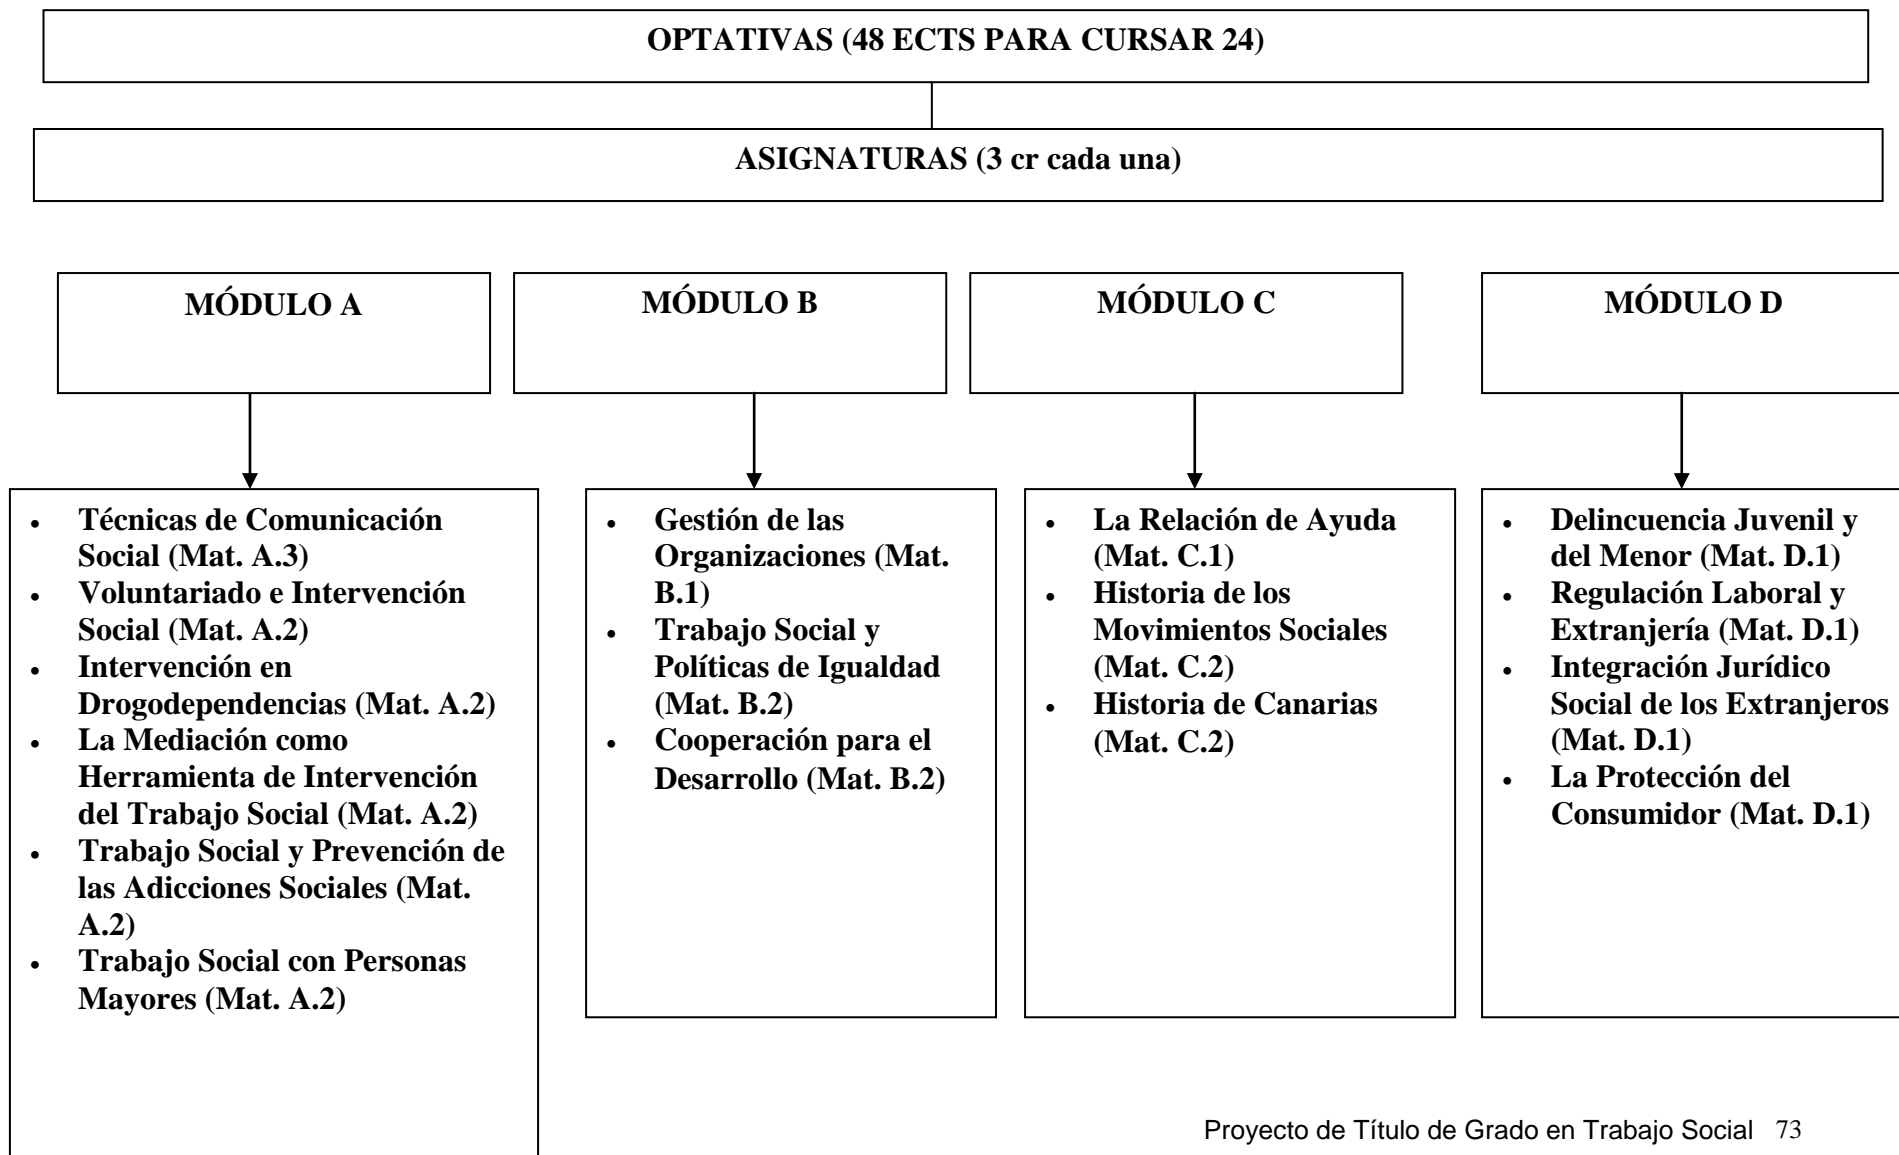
OPTATIVAS (48 ECTS PARA CURSAR 24)

ASIGNATURAS (3 cr cada una)

MÓDULO A

MÓDULO B

MÓDULO C

MÓDULO D

- Técnicas de Comunicación Social (Mat. A.3)
- Voluntariado e Intervención Social (Mat. A.2)
- Intervención en Drogodependencias (Mat. A.2)
- La Mediación como Herramienta de Intervención del Trabajo Social (Mat. A.2)
- Trabajo Social y Prevención de las Adicciones Sociales (Mat. A.2)
- Trabajo Social con Personas Mayores (Mat. A.2)

- Gestión de las Organizaciones (Mat. B.1)
- Trabajo Social y Políticas de Igualdad (Mat. B.2)
- Cooperación para el Desarrollo (Mat. B.2)

- La Relación de Ayuda (Mat. C.1)
- Historia de los Movimientos Sociales (Mat. C.2)
- Historia de Canarias (Mat. C.2)

- Delincuencia Juvenil y del Menor (Mat. D.1)
- Regulación Laboral y Extranjería (Mat. D.1)
- Integración Jurídico Social de los Extranjeros (Mat. D.1)
- La Protección del Consumidor (Mat. D.1)

Proyecto de Título de Grado en Trabajo Social 73